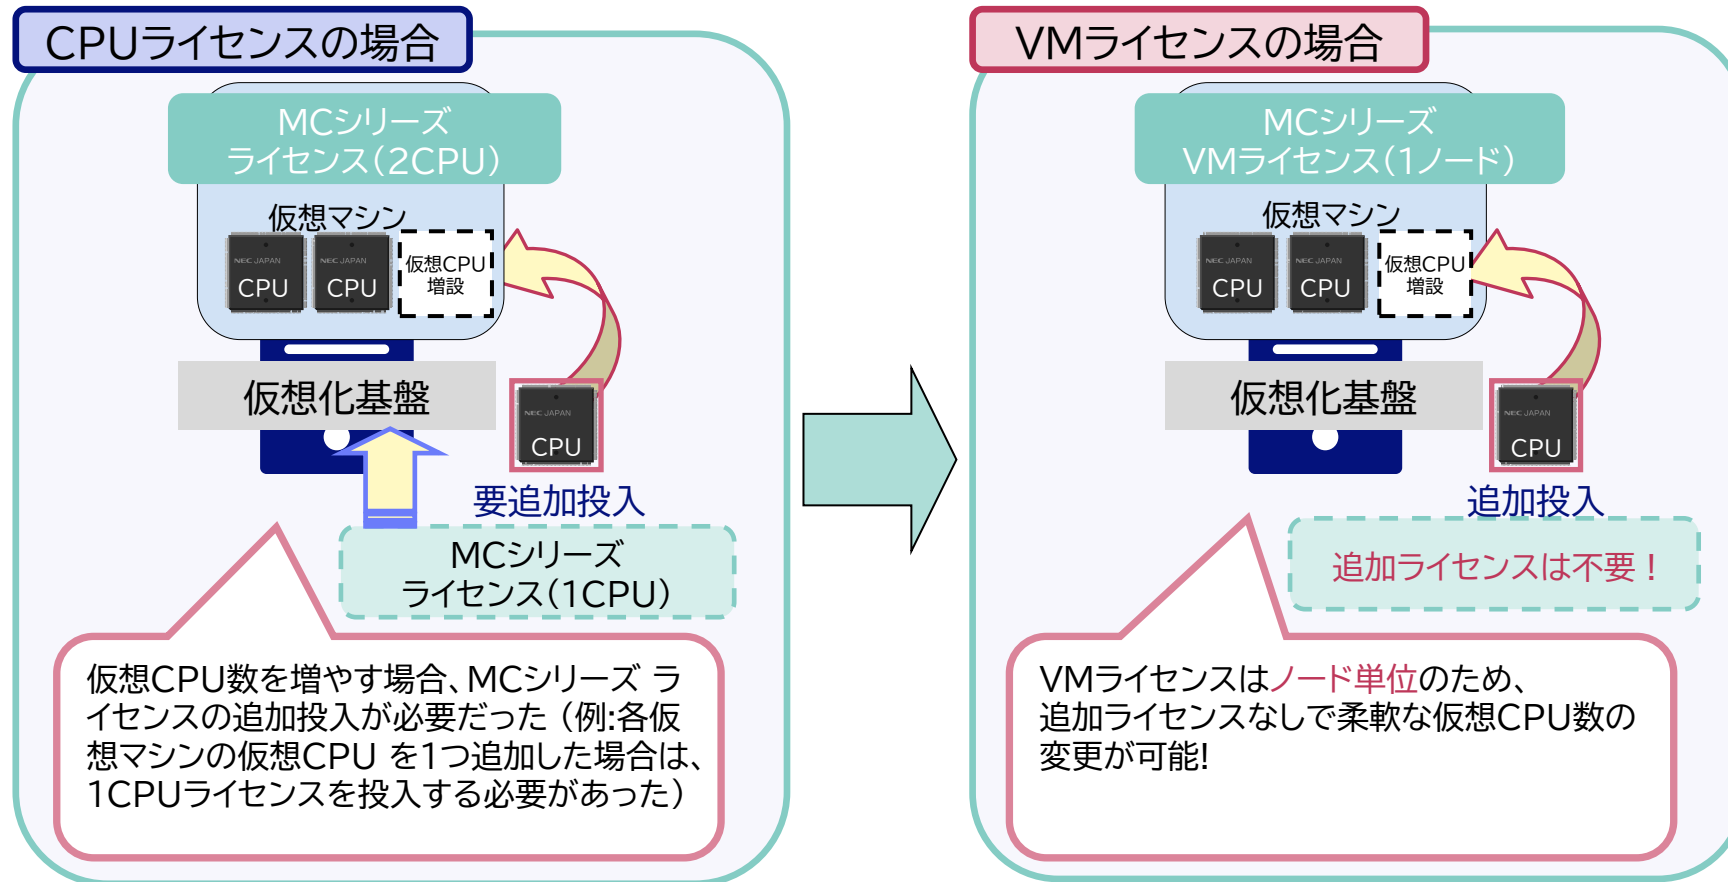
CPUライセンスの場合

MCシリーズ
ライセンス(2CPU)

仮想マシン

NEC JAPAN
CPU

NEC JAPAN
CPU

仮想CPU
増設

仮想化基盤

NEC JAPAN
CPU

要追加投入

MCシリーズ
ライセンス(1CPU)

仮想CPU数を増やす場合、MCシリーズ ライセンスの追加投入が必要だった（例:各仮想マシンの仮想CPU を1つ追加した場合は、1CPUライセンスを投入する必要があった）

VMライセンスの場合

MCシリーズ
VMライセンス(1ノード)

仮想マシン

NEC JAPAN
CPU

NEC JAPAN
CPU

仮想CPU
増設

仮想化基盤

NEC JAPAN
CPU

追加投入

追加ライセンスは不要！

VMライセンスはノード単位のため、
追加ライセンスなしで柔軟な仮想CPU数の
変更が可能!